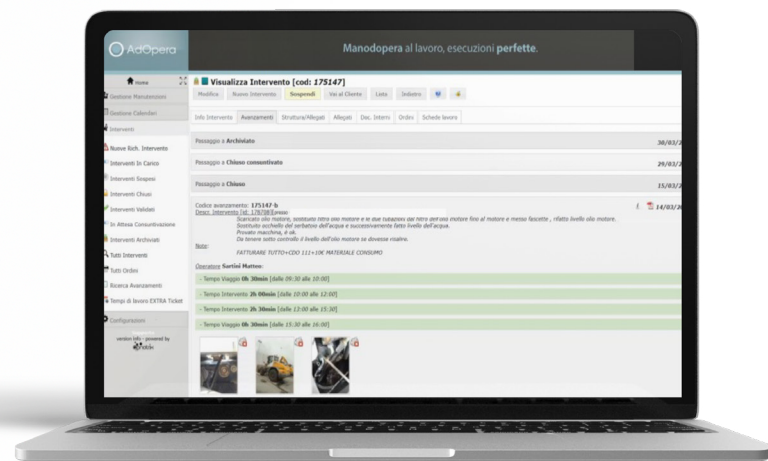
AdOpera

Manodopera al lavoro, esecuzioni perfette.

Home
Gestione Manutenzioni
Gestione Calendari
Interventi
Nuove Rich. Intervento
Interventi In Carico
Interventi Sospesi
Interventi Chiusi
Interventi Validati
In Attesa Consuntivazione
Interventi Archiviati
Tutti Interventi
Tutti Ordini
Ricerca Avanzamenti
Tempi di lavoro EXTRA Ticket
Configurazioni
version info - powered by

Visualizza Intervento [cod: 175147]
Modifica | Nuovo Intervento | Sospendi | Vai al Cliente | Lista | Indietro

Info Intervento | Avanzamenti | Struttura/Allegati | Allegati | Doc. Interni | Ordini | Schede lavoro

Passaggio a Archiviato 30/03/2
Passaggio a Chiuso consuntivato 29/03/2
Passaggio a Chiuso 15/03/2

Codice avanzamento: 175147-b 14/03/2
Descr. Intervento [id: 176788] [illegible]
Scaricato olio motore, sostituito filtro olio motore e le due cuscinetti del filtro dell'olio motore fino al motore e messo fascette , rifatto livello olio motore.
Sostituito occhiello del serbatoio dell'acqua e successivamente fatto livello dell'acqua.
Provato macchina, è ok.
Da tenere sotto controllo il livello dell'olio motore se dovesse risalire.
Note:
FATTURARE TUTTO+CDO 111+19€ MATERIALE CONSUMO

Operatore Sartini Matteo:
- Tempo Viaggio 0h 30min [dalle 09:30 alle 10:00]
- Tempo Intervento 2h 00min [dalle 10:00 alle 12:00]
- Tempo Intervento 2h 30min [dalle 13:00 alle 15:30]
- Tempo Viaggio 0h 30min [dalle 15:30 alle 16:00]